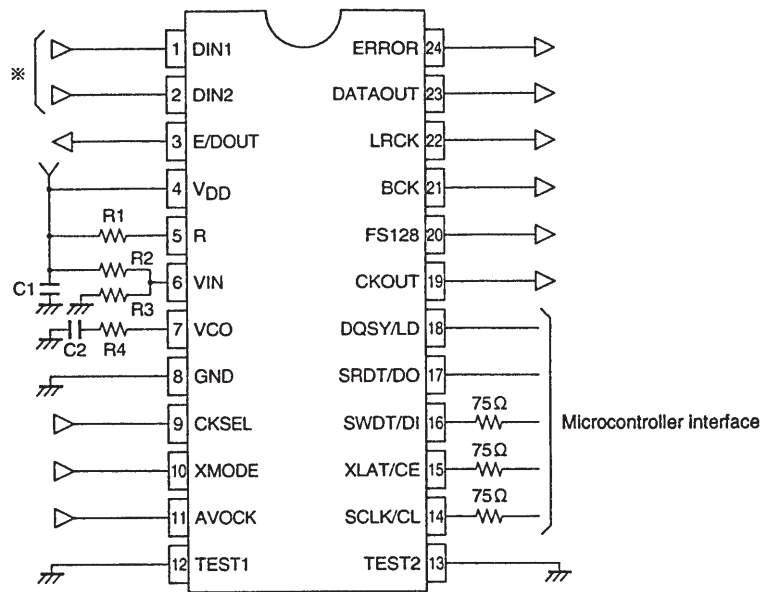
※

1 DIN1
2 DIN2
3 E/DOUT
4 $V_{DD}$
R1
5 R
R2
6 VIN
C1
R3
7 VCO
C2
R4
8 GND
9 CKSEL
10 XMODE
11 AVOCK
12 TEST1

ERROR 24
DATAOUT 23
LRCK 22
BCK 21
FS128 20
CKOUT 19
DQSY/LD 18
SRDT/DO 17
SWDT/DI 16
75Ω
XLAT/CE 15
75Ω
SCLK/CL 14
75Ω
TEST2 13

Microcontroller interface